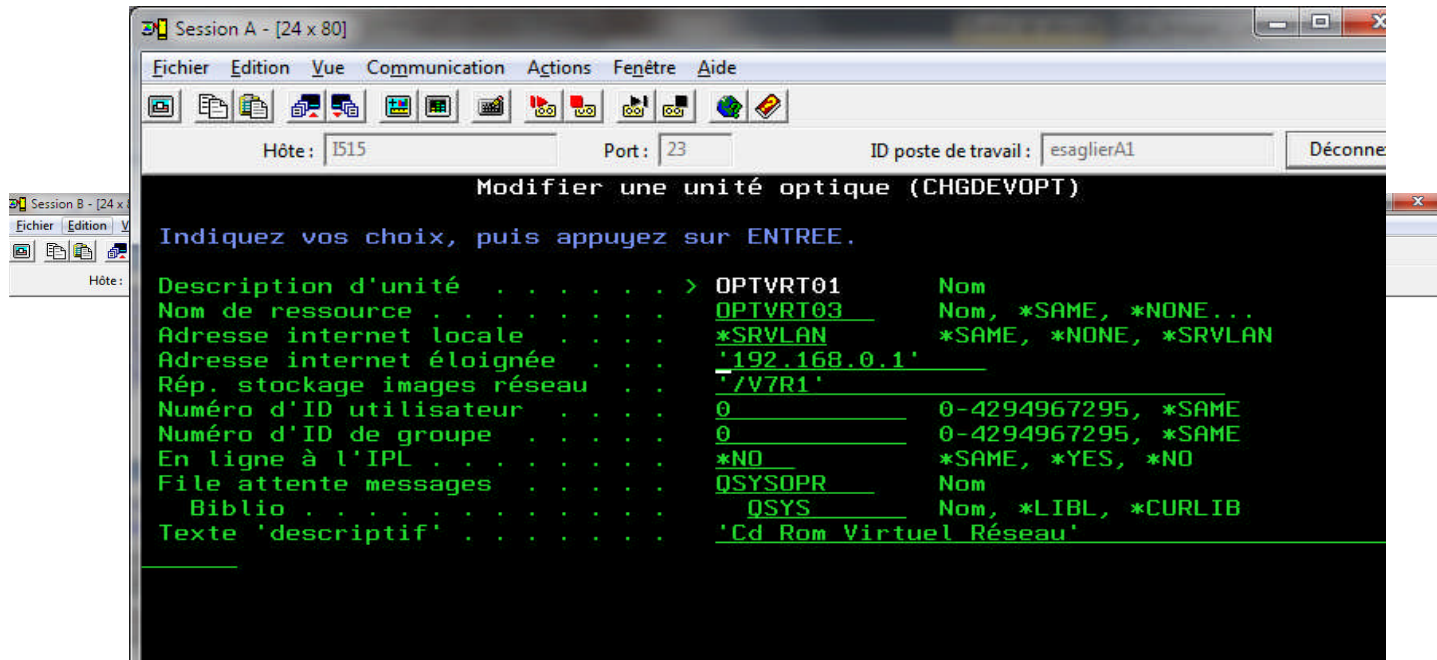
Session A - [24 x 80]

Fichier Edition Vue Communication Actions Fenêtre Aide

Hôte : I515 Port : 23 ID poste de travail : esaglierA1 Déconne

Session B - [24 x
Fichier Edition V
Hôte :

Modifier une unité optique (CHGDEVOPT)

Indiquez vos choix, puis appuyez sur ENTREE.

| | | |
|---|---|---|
| Description d'unité . . . . . . . > | OPTVRT01 | Nom |
| Nom de ressource . . . . . . . . | OPTVRT03 | Nom, *SAME, *NONE... |
| Adresse internet locale . . . . | *SRVLAN | *SAME, *NONE, *SRVLAN |
| Adresse internet éloignée . . . | '192.168.0.1' | |
| Rép. stockage images réseau . . | '/V7R1' | |
| Numéro d'ID utilisateur . . . . | 0 | 0-4294967295, *SAME |
| Numéro d'ID de groupe . . . . . | 0 | 0-4294967295, *SAME |
| En ligne à l'IPL . . . . . . . . | *NO | *SAME, *YES, *NO |
| File attente messages . . . . . | QSYSOPR | Nom |
| Biblio . . . . . . . . . . . . | QSYS | Nom, *LIBL, *CURLIB |
| Texte 'descriptif' . . . . . . . | 'Cd Rom Virtuel Réseau' | |